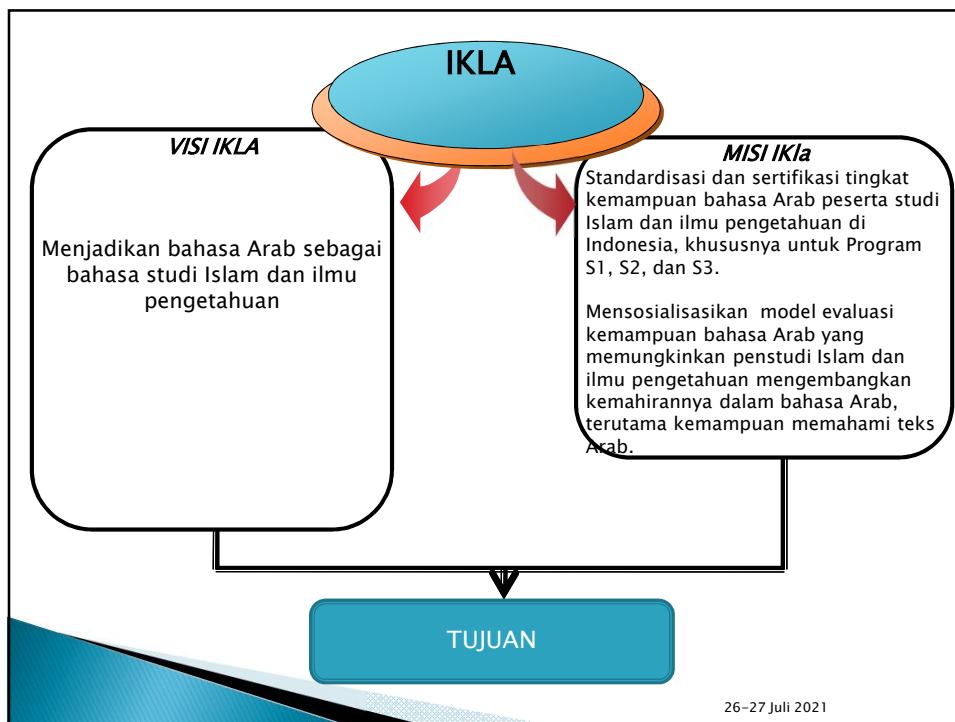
IKLA

VISI IKLA

Menjadikan bahasa Arab sebagai bahasa studi Islam dan ilmu pengetahuan

MISI IKla

Standardisasi dan sertifikasi tingkat kemampuan bahasa Arab peserta studi Islam dan ilmu pengetahuan di Indonesia, khususnya untuk Program S1, S2, dan S3.

Mensosialisasikan model evaluasi kemampuan bahasa Arab yang memungkinkan penstudi Islam dan ilmu pengetahuan mengembangkan kemahirannya dalam bahasa Arab, terutama kemampuan memahami teks Arab.

TUJUAN

26-27 Juli 2021